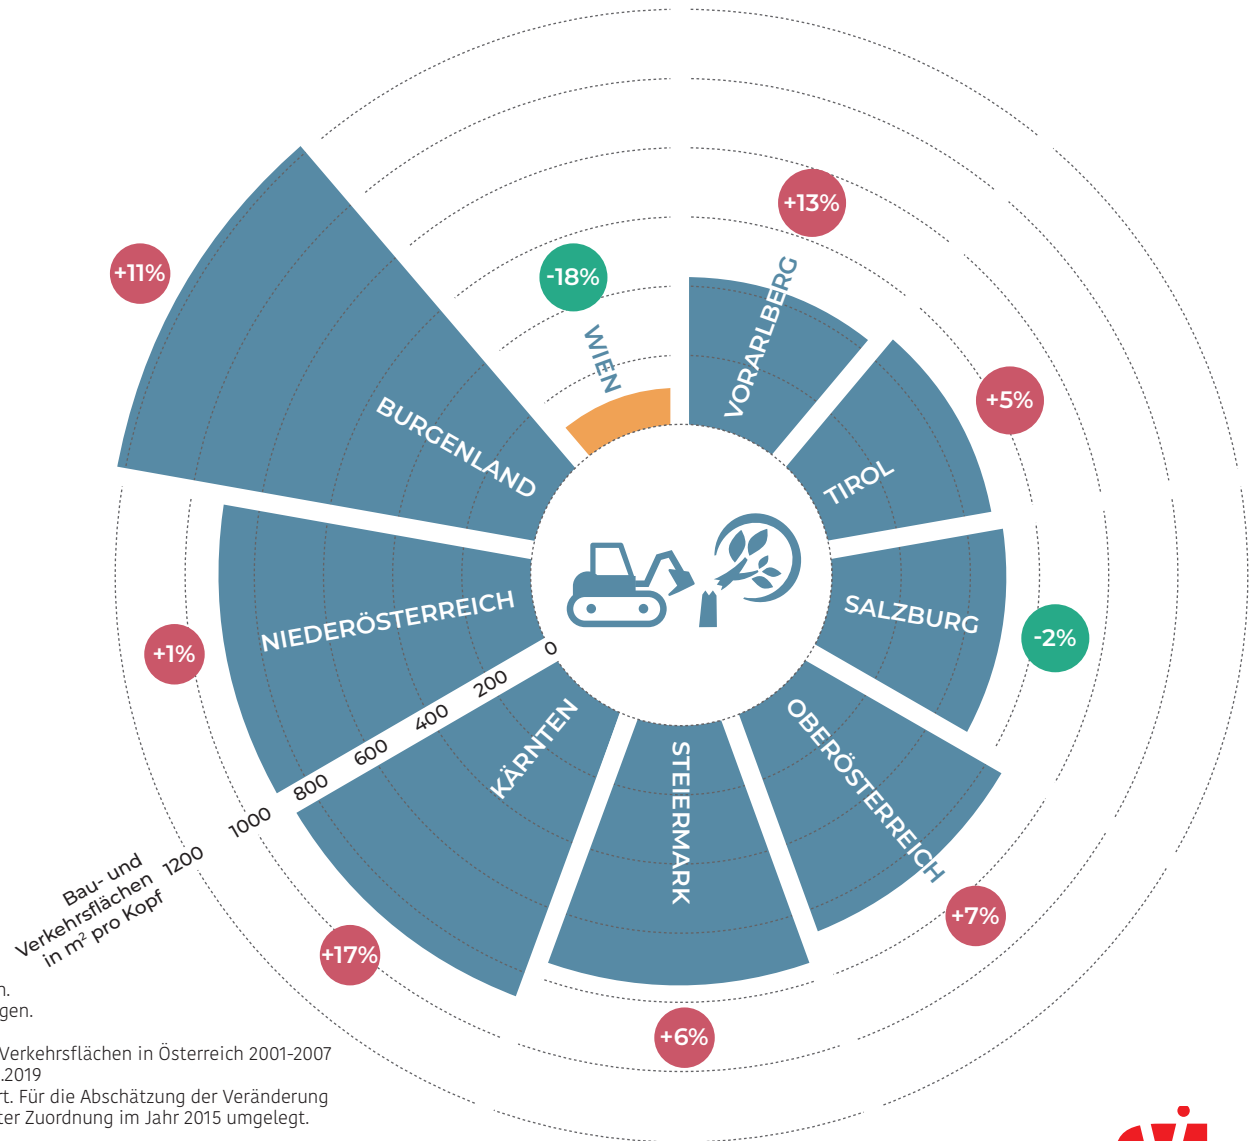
+13%
-18%
+11%
WIEN
VORARLBERG
+5%
BURGENLAND
TIROL
SALZBURG
-2%
NIEDERÖSTERREICH
+1%
0
200
400
600
800
1000
1200
Bau- und Verkehrsflächen in m² pro Kopf
KÄRNTEN
STEIERMARK
OBERÖSTERREICH
+7%
+17%
+6%
n.
gen.

Verkehrsflächen in Österreich 2001-2007
.2019
rt. Für die Abschätzung der Veränderung
ter Zuordnung im Jahr 2015 umgelegt.